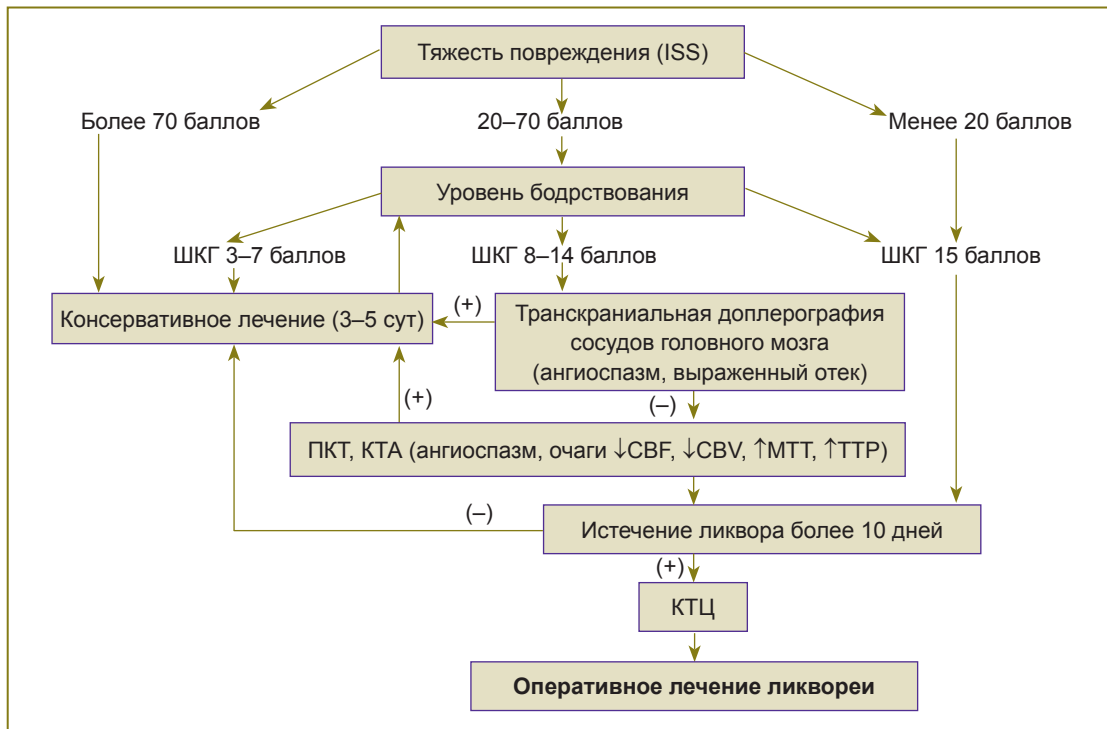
Тяжесть повреждения (ISS)

Более 70 баллов

20–70 баллов

Менее 20 баллов

Уровень бодрствования

ШКГ 3–7 баллов

ШКГ 8–14 баллов

ШКГ 15 баллов

Консервативное лечение (3–5 сут)

(+)

Транскраниальная допплерография сосудов головного мозга (ангиоспазм, выраженный отек)

(+)

(–)

ПКТ, КТА (ангиоспазм, очаги ↓CBF, ↓CBV, ↑MTT, ↑TTP)

(–)

Истечение ликвора более 10 дней

(+)

КТЦ

**Оперативное лечение ликвореи**